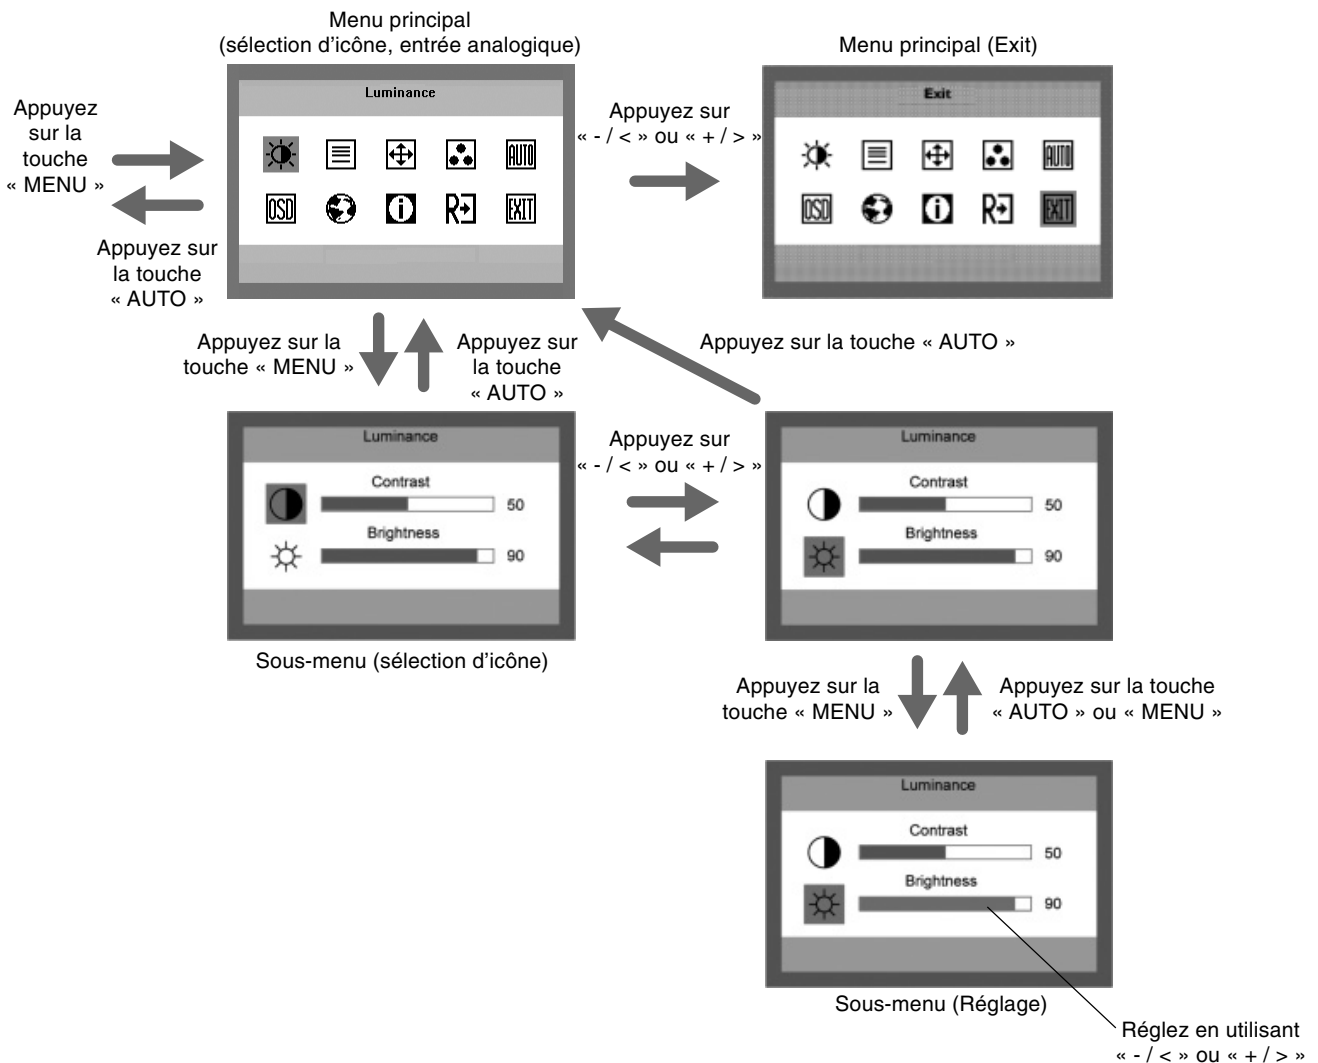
Menu principal
(sélection d'icône, entrée analogique)

Luminance

AUTO

OSD

EXIT

Appuyez sur la touche « MENU »

Appuyez sur la touche « AUTO »

Appuyez sur « - / < » ou « + / > »

Menu principal (Exit)

Exit

AUTO

OSD

EXIT

Appuyez sur la touche « MENU »

Appuyez sur la touche « AUTO »

Appuyez sur la touche « AUTO »

Luminance

Contrast

50

Brightness

90

Sous-menu (sélection d'icône)

Appuyez sur « - / < » ou « + / > »

Luminance

Contrast

50

Brightness

90

Appuyez sur la touche « MENU »

Appuyez sur la touche « AUTO » ou « MENU »

Luminance

Contrast

50

Brightness

90

Sous-menu (Réglage)

Réglez en utilisant « - / < » ou « + / > »